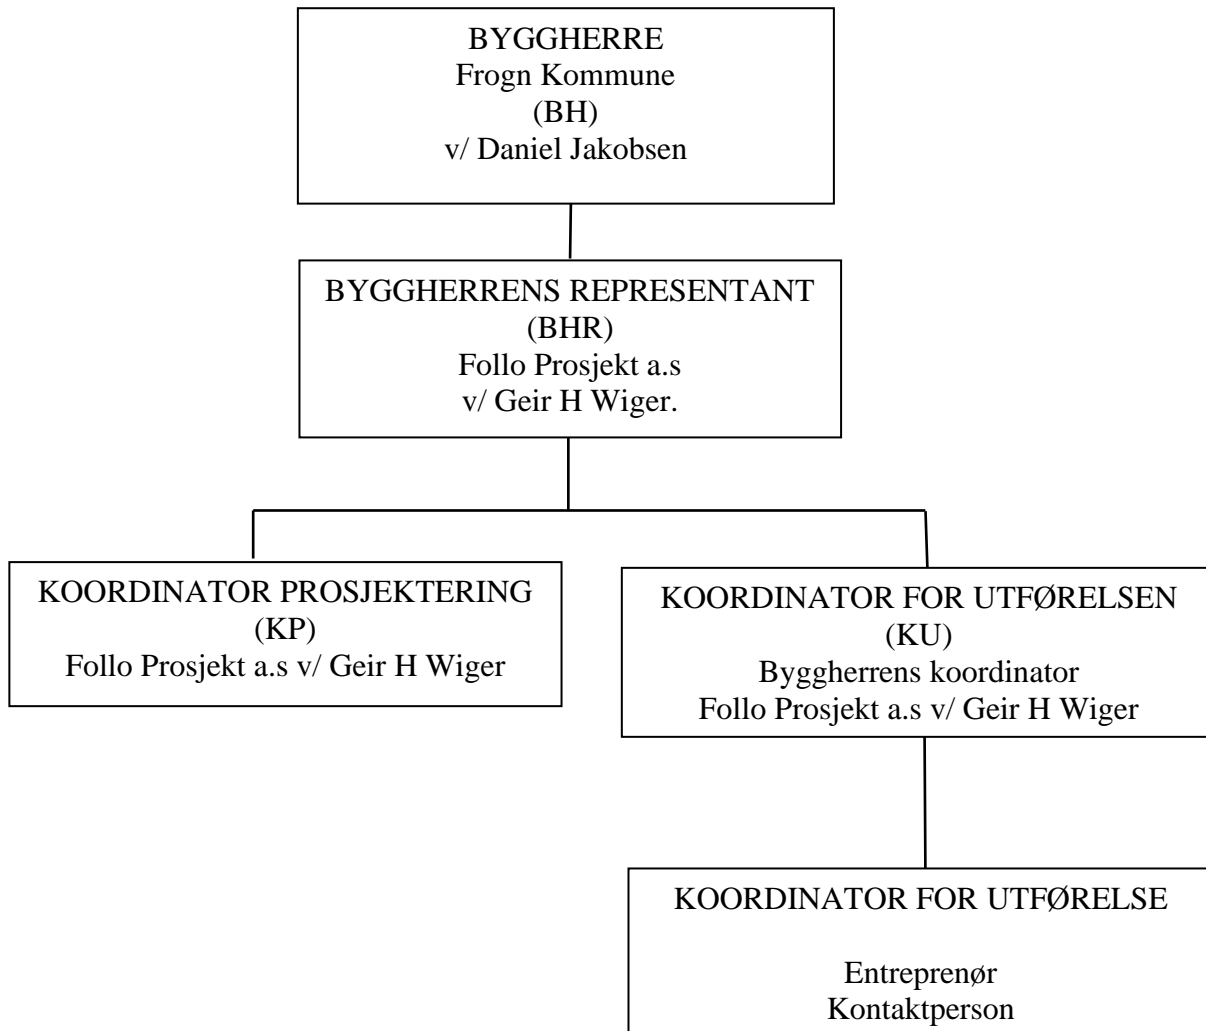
BYGGHERRE
Frogn Kommune
(BH)
v/ Daniel Jakobsen

BYGGHERRENS REPRESENTANT
(BHR)
Follo Prosjekt a.s
v/ Geir H Wiger.

KOORDINATOR PROSJEKTERING
(KP)
Follo Prosjekt a.s v/ Geir H Wiger

KOORDINATOR FOR UTFØRELSEN
(KU)
Byggherrens koordinator
Follo Prosjekt a.s v/ Geir H Wiger

KOORDINATOR FOR UTFØRELSE

Entreprenør
Kontaktperson